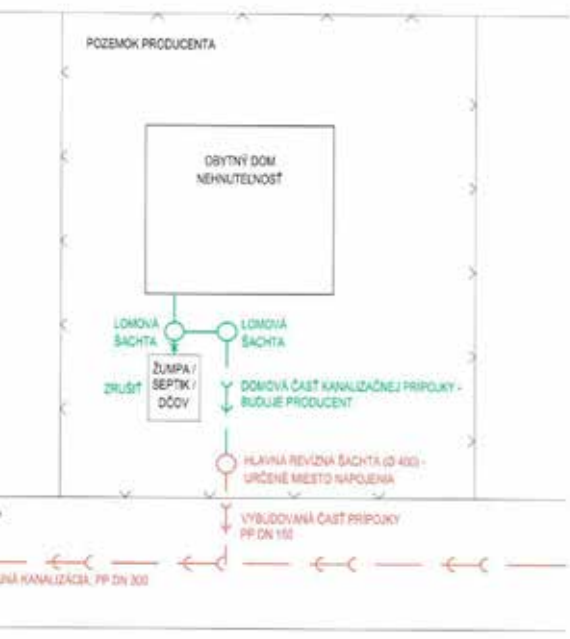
POZEMOK PRODUCENTA

OBYTNÝ DOM
NEHNUTEĽNOSŤ

LOMOVÁ
ŠACHTA

LOMOVÁ
ŠACHTA

ŽUMPA /
SEPTIK /
DČOV

ZRUŠIŤ

DOMOVÁ ČASŤ KANALIZAČNEJ PRÍPOJKY -
BUDUJE PRODUCENT

HLAVNÁ REVÍZNA ŠACHTA (Ø 400) -
URČENÉ MIESTO NAPOJENIA

VYBUDOVANÁ ČASŤ PRÍPOJKY
PP DN 150

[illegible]NÁ KANALIZÁCIA, PP DN 300